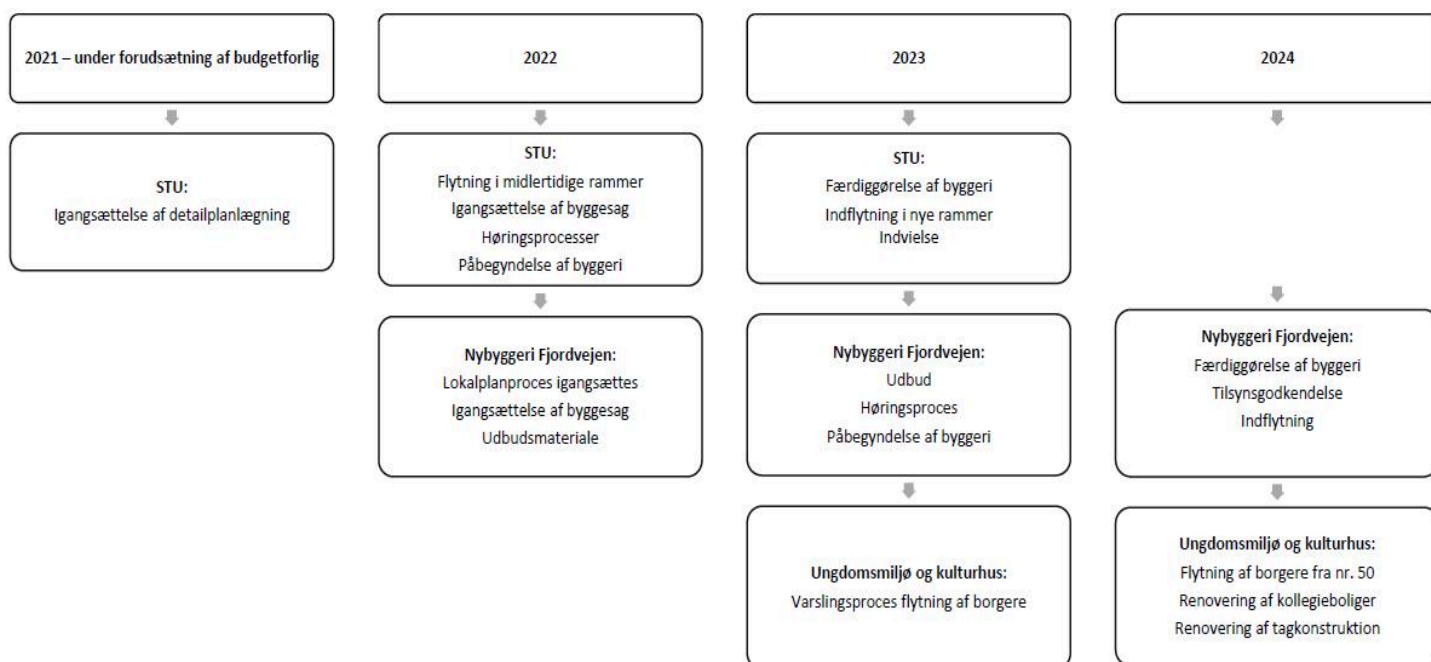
2021 – under forudsætning af budgetforlig

STU:
Igangsættelse af detailplanlægning

2022

STU:
Flytning i midlertidige rammer
Igangsættelse af byggesag
Høringsprocesser
Påbegyndelse af byggeri

Nybyggeri Fjordvejen:
Lokalplanproces igangsættes
Igangsættelse af byggesag
Udbudsmateriale

2023

STU:
Færdiggørelse af byggeri
Indflytning i nye rammer
Indvielse

Nybyggeri Fjordvejen:
Udbud
Høringsproces
Påbegyndelse af byggeri

Ungdomsmiljø og kulturhus:
Varslingsproces flytning af borgere

2024

Nybyggeri Fjordvejen:
Færdiggørelse af byggeri
Tilsynsgodkendelse
Indflytning

Ungdomsmiljø og kulturhus:
Flytning af borgere fra nr. 50
Renovering af kollegieboliger
Renovering af tagkonstruktion